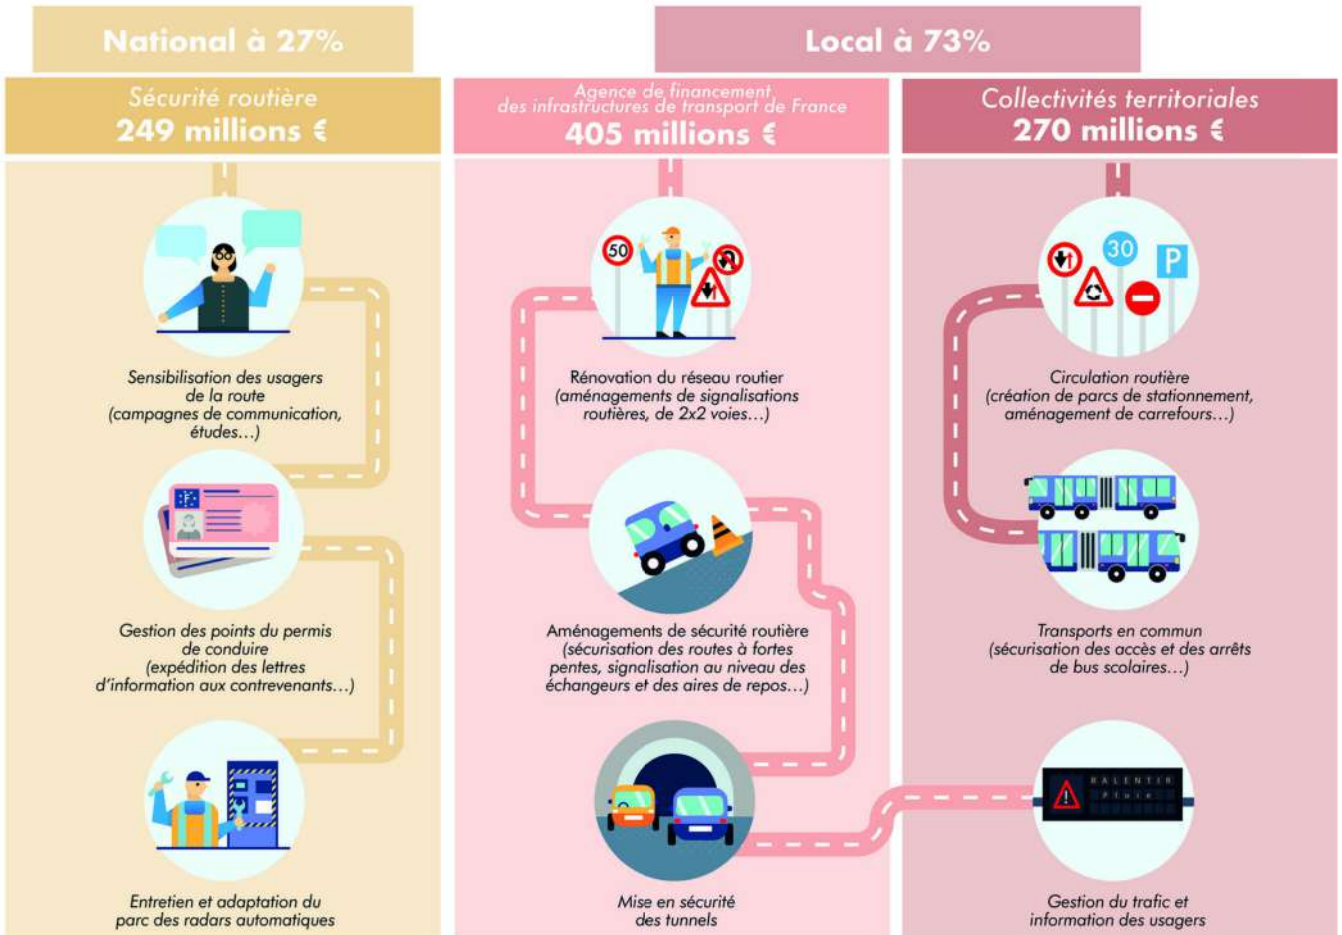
National à 27%

Sécurité routière
249 millions €

Sensibilisation des usagers de la route (campagnes de communication, études…)

Gestion des points du permis de conduire (expédition des lettres d'information aux contrevenants…)

Entretien et adaptation du parc des radars automatiques

Local à 73%

Agence de financement des infrastructures de transport de France
405 millions €

50

Rénovation du réseau routier (aménagements de signalisations routières, de 2x2 voies…)

Aménagements de sécurité routière (sécurisation des routes à fortes pentes, signalisation au niveau des échangeurs et des aires de repos…)

Mise en sécurité des tunnels

Collectivités territoriales
270 millions €

30

P

Circulation routière (création de parcs de stationnement, aménagement de carrefours…)

Transports en commun (sécurisation des accès et des arrêts de bus scolaires…)

RALENTIR
Pluie

Gestion du trafic et information des usagers